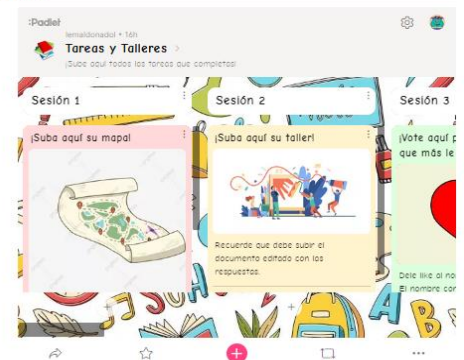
:Padlet
lemaldonadol • 16h
Tareas y Talleres
¡Sube aquí todas las tareas que completas!

Sesión 1
¡Suba aquí su mapa!

Sesión 2
¡Suba aquí su taller!
Recuerde que debe subir el documento editado con las respuestas.

Sesión 3
¡Vote aquí p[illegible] que más le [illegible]
Dele like al no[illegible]
El nombre con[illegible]

+